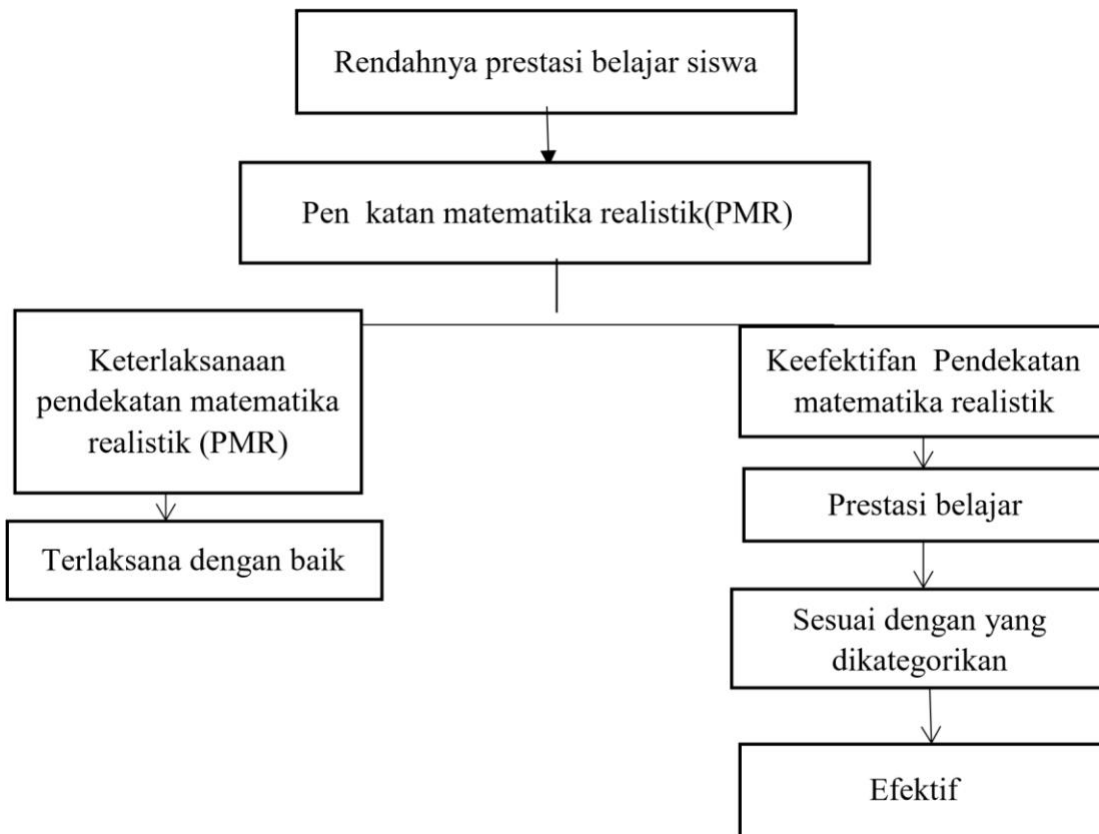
Rendahnya prestasi belajar siswa

Pen katan matematika realistik(PMR)

Keterlaksanaan pendekatan matematika realistik (PMR)

Terlaksana dengan baik

Keefektifan Pendekatan matematika realistik

Prestasi belajar

Sesuai dengan yang dikategorikan

Efektif